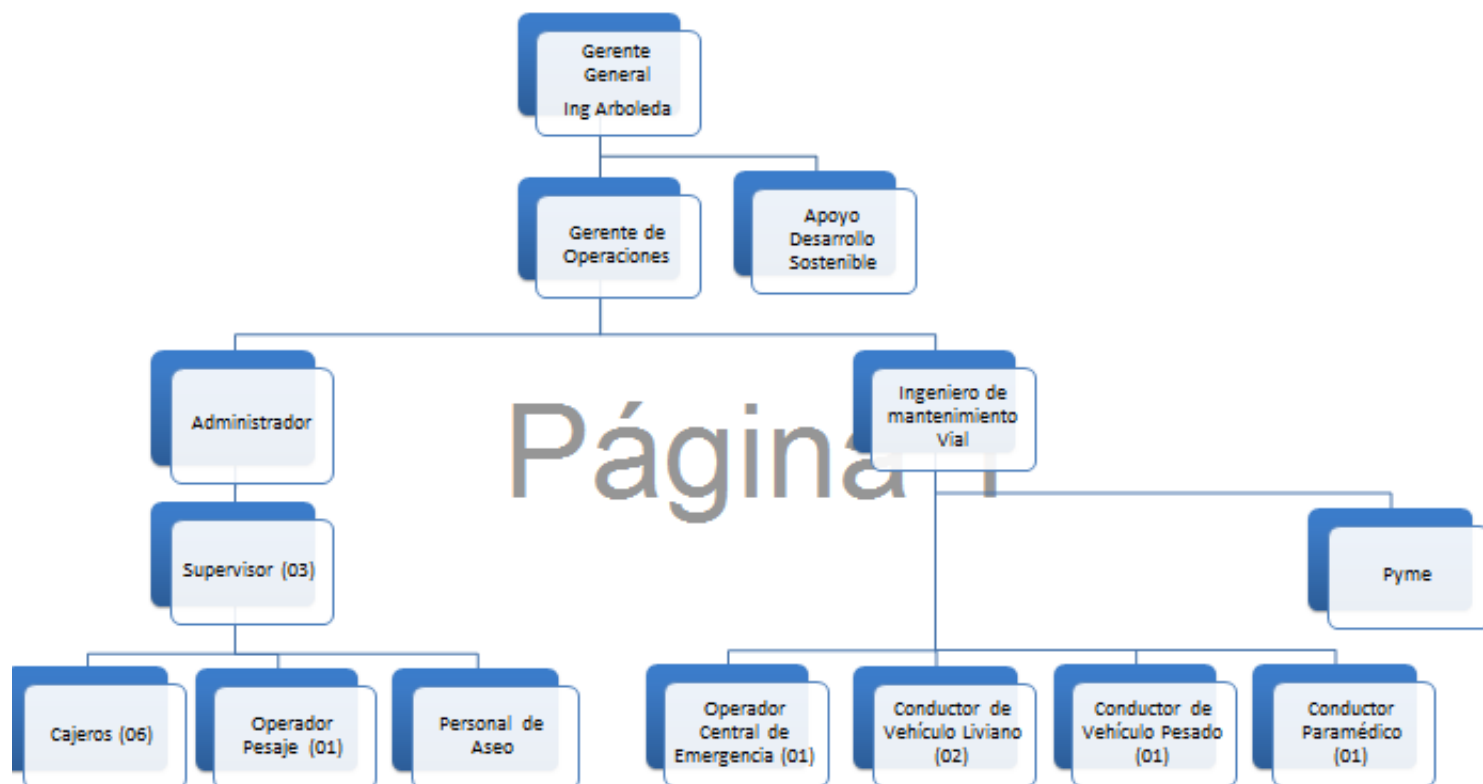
Gerente General
Ing Arboleda

Gerente de Operaciones

Apoyo Desarrollo Sostenible

Administrador

Ingeniero de mantenimiento Vial

Página 1

Supervisor (03)

Pyme

Cajeros (06)

Operador Pesaje (01)

Personal de Aseo

Operador Central de Emergencia (01)

Conductor de Vehículo Liviano (02)

Conductor de Vehículo Pesado (01)

Conductor Paramédico (01)